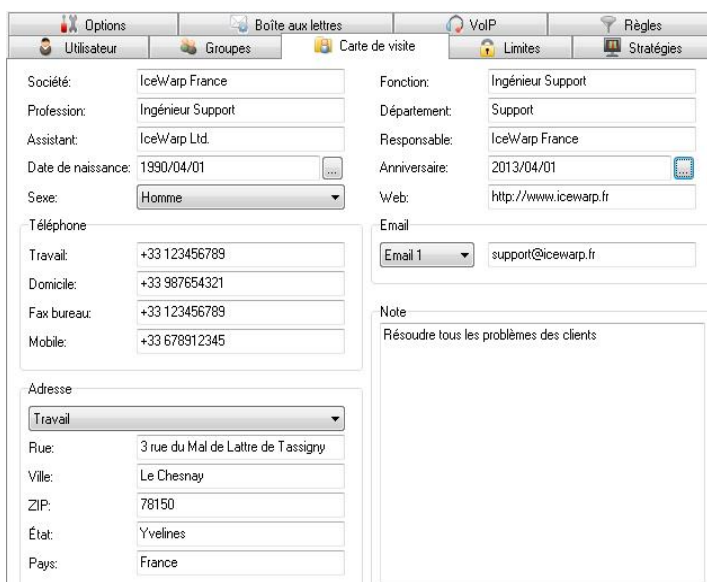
Options | Boîte aux lettres | VoIP | Règles
Utilisateur | Groupes | Carte de visite | Limites | Stratégies

Société: IceWarp France
Profession: Ingénieur Support
Assistant: IceWarp Ltd.
Date de naissance: 1990/04/01 ...
Sexe: Homme

Fonction: Ingénieur Support
Département: Support
Responsable: IceWarp France
Anniversaire: 2013/04/01 ...
Web: http://www.icewarp.fr

Téléphone
Travail: +33 123456789
Domicile: +33 987654321
Fax bureau: +33 123456789
Mobile: +33 678912345

Email
Email 1
support@icewarp.fr

Note
Résoudre tous les problèmes des clients

Adresse
Travail
Rue: 3 rue du Mal de Lattre de Tassigny
Ville: Le Chesnay
ZIP: 78150
État: Yvelines
Pays: France